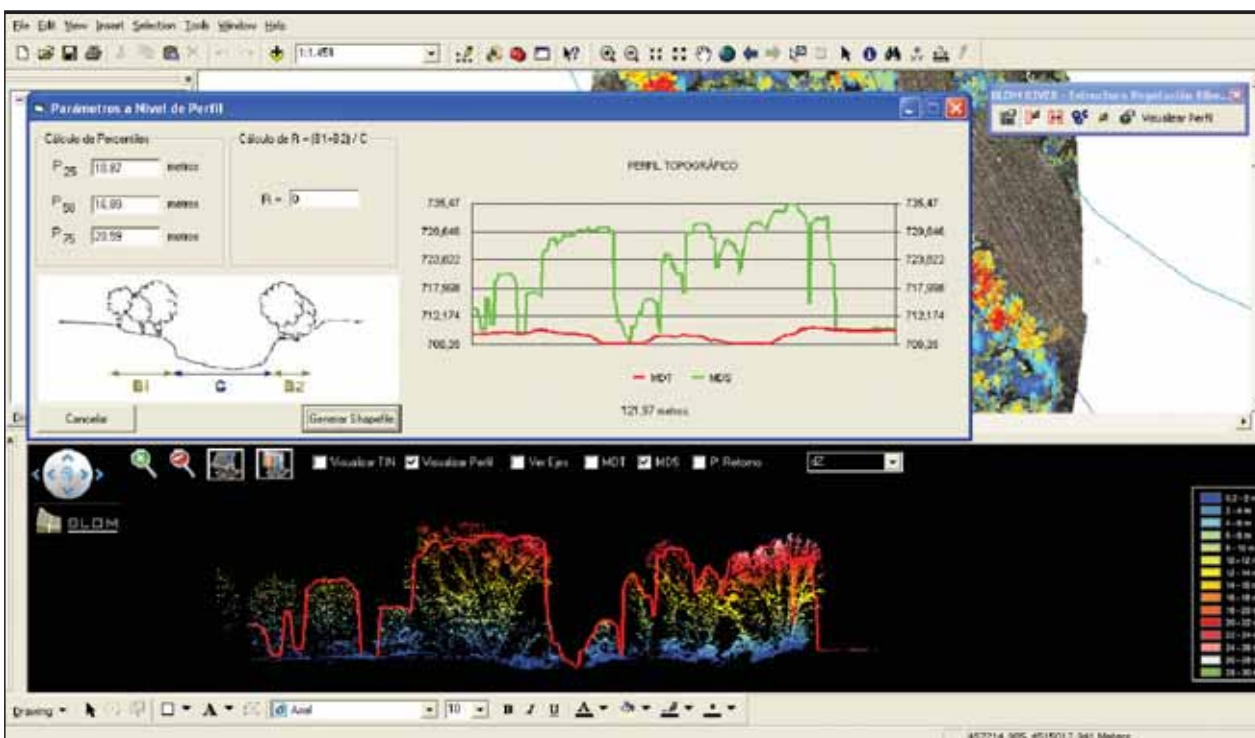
File Edit View Insert Selection Tools Window Help

1:1.451

Parámetros a Nivel de Perfil

BLOM RIVER - Estructura Vegetación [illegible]

Visualizar Perfil

Cálculo de Percentiles

$P_{25}$ 10.87 metros

$P_{50}$ 16.89 metros

$P_{75}$ 20.59 metros

Cálculo de R = (B1+B2) / C

R = 0

B1 C B2

Cancelar

Generar Shapefile

PERFIL TOPOGRÁFICO

| 735,47 | 735,47 |
|---|---|
| 729,646 | 729,646 |
| 723,822 | 723,822 |
| 717,998 | 717,998 |
| 712,174 | 712,174 |
| 706,35 | 706,35 |

MDT MDS

121.97 metros

Visualizar TIN Visualizar Perfil Ver Ejes MDT MDS P. Retorno

BLOM

Drawing Arial 10 B I U A

457214.905 4515017.341 Meters